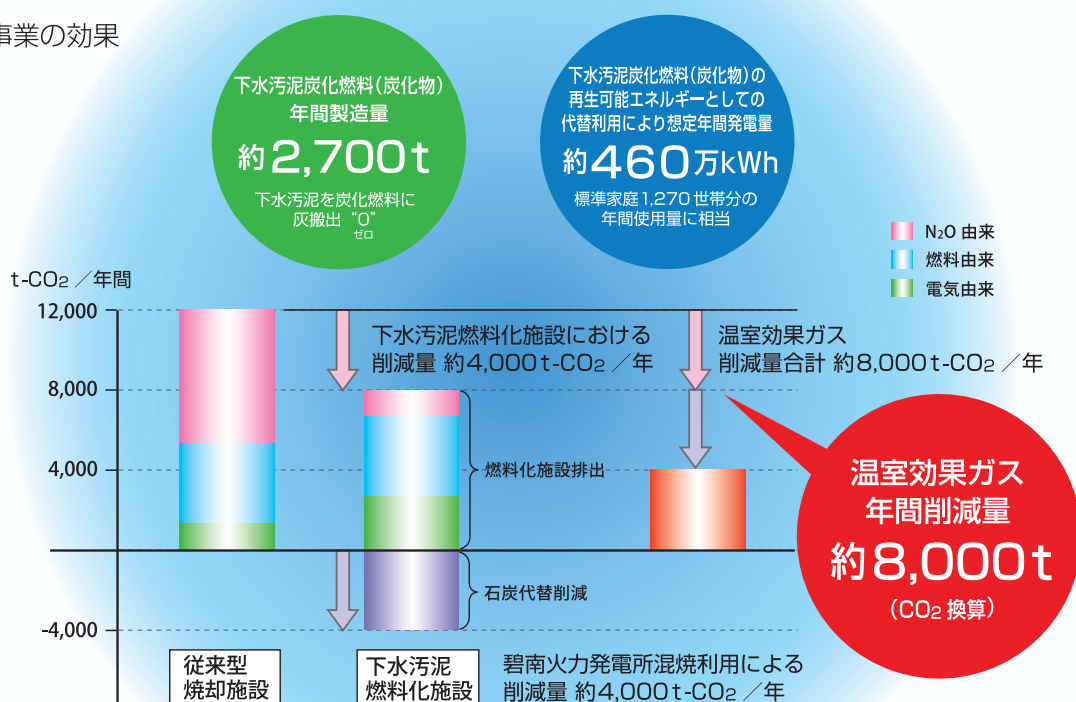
事業の効果

下水汚泥炭化燃料（炭化物）年間製造量
約2,700t
下水汚泥を炭化燃料に灰搬出"0"ゼロ

下水汚泥炭化燃料（炭化物）の再生可能エネルギーとしての代替利用により想定年間発電量
約460万kWh
標準家庭1,270世帯分の年間使用量に相当

N₂O 由来
燃料由来
電気由来

t-CO₂ ／年間
12,000
8,000
4,000
-4,000

下水汚泥燃料化施設における削減量 約4,000t-CO₂ ／年

温室効果ガス削減量合計 約8,000t-CO₂ ／年

燃料化施設排出

石炭代替削減

温室効果ガス年間削減量
約8,000t
（CO₂ 換算）

従来型焼却施設

下水汚泥燃料化施設

碧南火力発電所混焼利用による削減量 約4,000t-CO₂ ／年